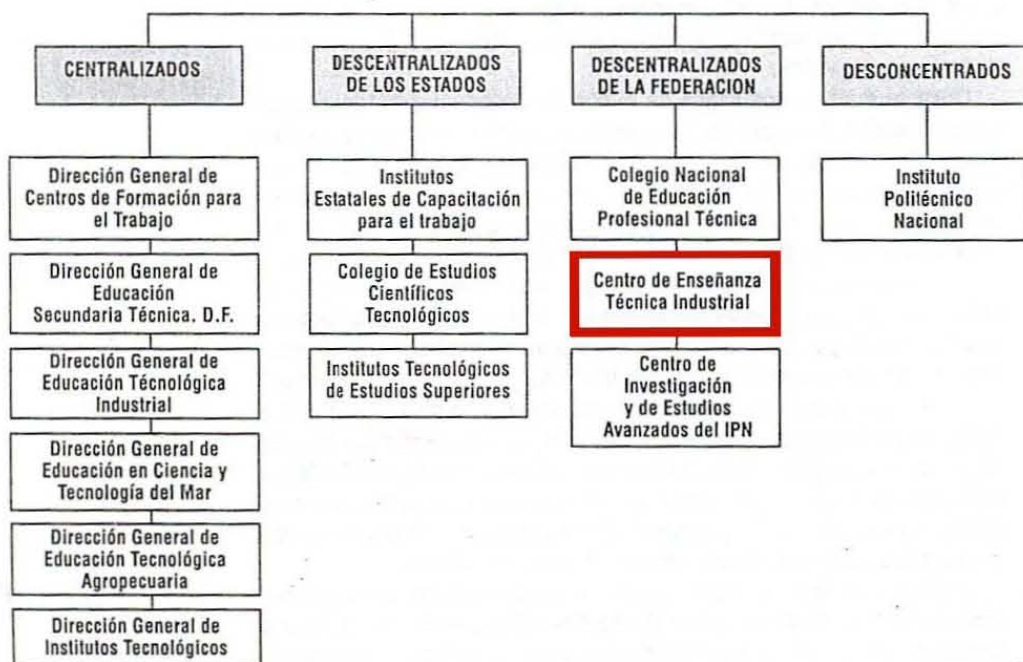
CENTRALIZADOS

Dirección General de Centros de Formación para el Trabajo

Dirección General de Educación Secundaria Técnica, D.F.

Dirección General de Educación Técnológica Industrial

Dirección General de Educación en Ciencia y Tecnología del Mar

Dirección General de Educación Tecnológica Agropecuaria

Dirección General de Institutos Tecnológicos

DESCENTRALIZADOS DE LOS ESTADOS

Institutos Estatales de Capacitación para el trabajo

Colegio de Estudios Científicos Tecnológicos

Institutos Tecnológicos de Estudios Superiores

DESCENTRALIZADOS DE LA FEDERACION

Colegio Nacional de Educación Profesional Técnica

Centro de Enseñanza Técnica Industrial

Centro de Investigación y de Estudios Avanzados del IPN

DESCONCENTRADOS

Instituto Politécnico Nacional